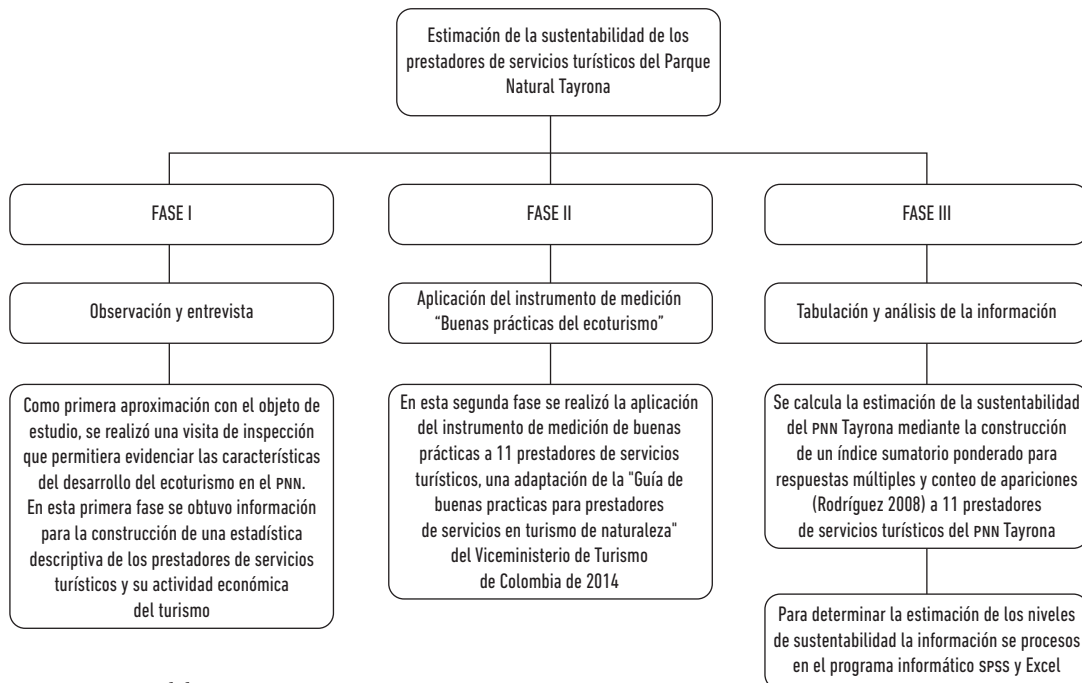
Estimación de la sustentabilidad de los prestadores de servicios turísticos del Parque Natural Tayrona

FASE I

FASE II

FASE III

Observación y entrevista

Aplicación del instrumento de medición "Buenas prácticas del ecoturismo"

Tabulación y análisis de la información

Como primera aproximación con el objeto de estudio, se realizó una visita de inspección que permitiera evidenciar las características del desarrollo del ecoturismo en el PNN. En esta primera fase se obtuvo información para la construcción de una estadística descriptiva de los prestadores de servicios turísticos y su actividad económica del turismo

En esta segunda fase se realizó la aplicación del instrumento de medición de buenas prácticas a 11 prestadores de servicios turísticos, una adaptación de la "Guía de buenas practicas para prestadores de servicios en turismo de naturaleza" del Viceministerio de Turismo de Colombia de 2014

Se calcula la estimación de la sustentabilidad del PNN Tayrona mediante la construcción de un índice sumatorio ponderado para respuestas múltiples y conteo de apariciones (Rodríguez 2008) a 11 prestadores de servicios turísticos del PNN Tayrona

Para determinar la estimación de los niveles de sustentabilidad la información se procesos en el programa informático SPSS y Excel